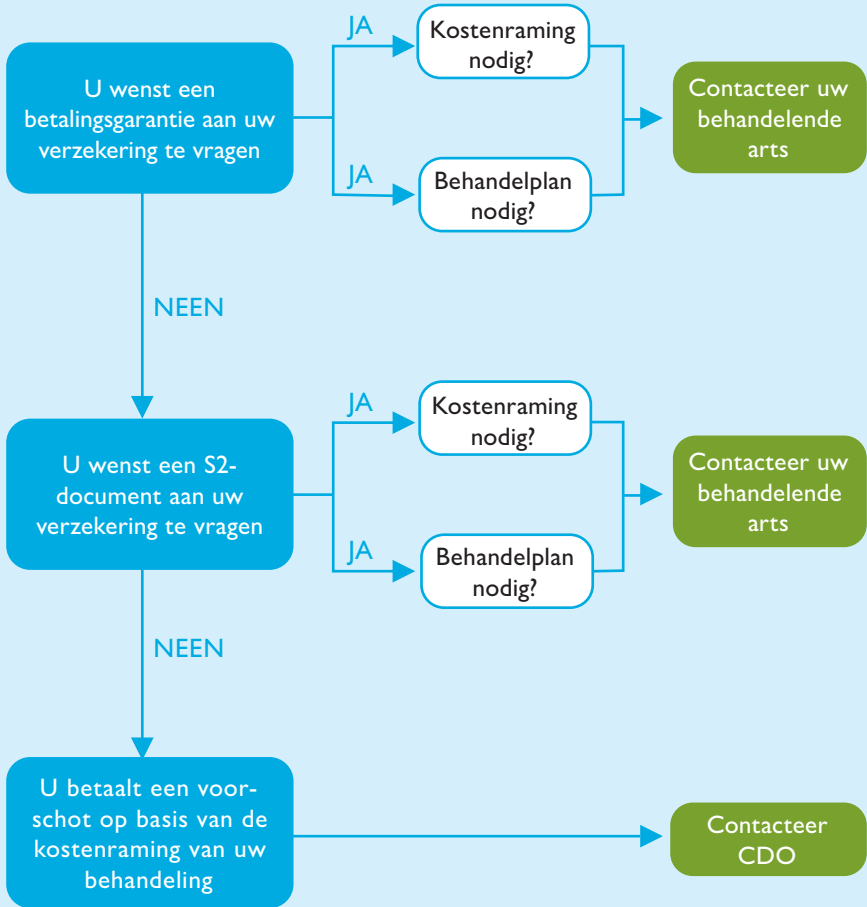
U wenst een betalingsgarantie aan uw verzekering te vragen

JA

Kostenraming nodig?

JA

Behandelplan nodig?

Contacteer uw behandelende arts

NEEN

U wenst een S2-document aan uw verzekering te vragen

JA

Kostenraming nodig?

JA

Behandelplan nodig?

Contacteer uw behandelende arts

NEEN

U betaalt een voorschot op basis van de kostenraming van uw behandeling

Contacteer CDO